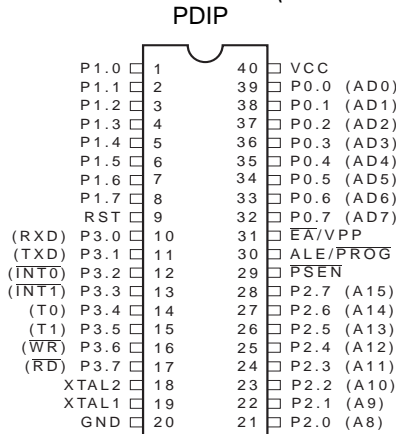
PDIP

| | | | |
|---|---|---|---|
| P1.0 | 1 | 40 | VCC |
| P1.1 | 2 | 39 | P0.0 (AD0) |
| P1.2 | 3 | 38 | P0.1 (AD1) |
| P1.3 | 4 | 37 | P0.2 (AD2) |
| P1.4 | 5 | 36 | P0.3 (AD3) |
| P1.5 | 6 | 35 | P0.4 (AD4) |
| P1.6 | 7 | 34 | P0.5 (AD5) |
| P1.7 | 8 | 33 | P0.6 (AD6) |
| RST | 9 | 32 | P0.7 (AD7) |
| (RXD) P3.0 | 10 | 31 | $\overline{EA}$/VPP |
| (TXD) P3.1 | 11 | 30 | ALE/$\overline{PROG}$ |
| ($\overline{INT0}$) P3.2 | 12 | 29 | $\overline{PSEN}$ |
| ($\overline{INT1}$) P3.3 | 13 | 28 | P2.7 (A15) |
| (T0) P3.4 | 14 | 27 | P2.6 (A14) |
| (T1) P3.5 | 15 | 26 | P2.5 (A13) |
| ($\overline{WR}$) P3.6 | 16 | 25 | P2.4 (A12) |
| ($\overline{RD}$) P3.7 | 17 | 24 | P2.3 (A11) |
| XTAL2 | 18 | 23 | P2.2 (A10) |
| XTAL1 | 19 | 22 | P2.1 (A9) |
| GND | 20 | 21 | P2.0 (A8) |